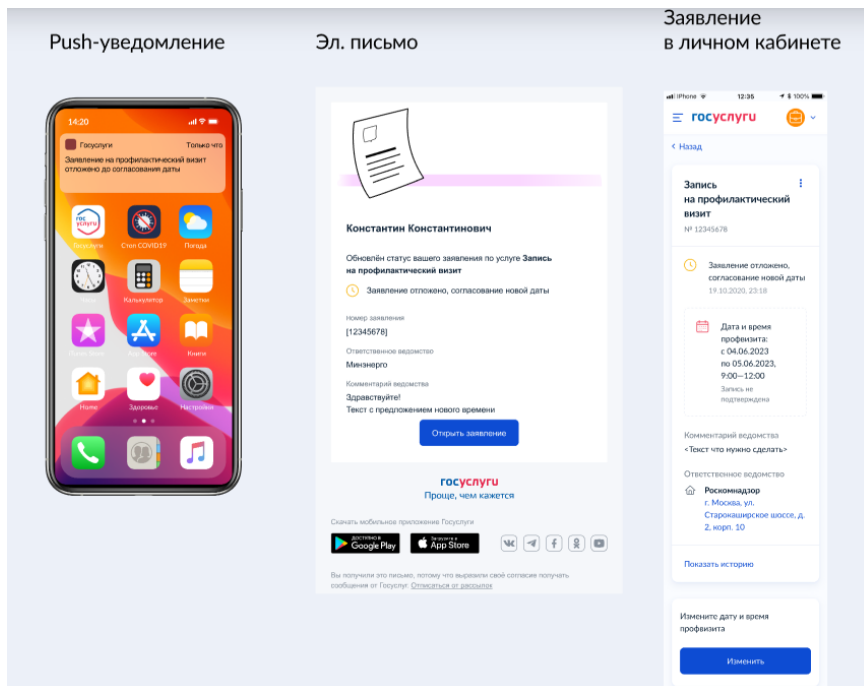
Push-уведомление

14:20

Госуслуги
Только что
Заявление на профилактический визит отложено до согласования даты

Госуслуги
Стоп COVID19
Погода
Часы
Калькулятор
Заметки
iTunes Store
App Store
Книги
Home
Здоровье
Настройки

Эл. письмо

Константин Константинович

Обновлён статус вашего заявления по услуге Запись на профилактический визит

Заявление отложено, согласование новой даты

Номер заявления
[12345678]

Ответственное ведомство
Минэнерго

Комментарий ведомства
Здравствуйте!
Текст с предложением нового времени

Открыть заявление

госуслуги
Проще, чем кажется

Скачать мобильное приложение Госуслуги

Google Play
App Store

Вы получили это письмо, потому что выразили своё согласие получать сообщения от Госуслуг. Отписаться от рассылок

Заявление
в личном кабинете

iPhone
12:35
100%

госуслуги

< Назад

Запись на профилактический визит
№ 12345678

Заявление отложено, согласование новой даты
19.10.2020, 23:18

Дата и время профвизита:
с 04.06.2023
по 05.06.2023,
9:00—12:00
Запись не подтверждена

Комментарий ведомства
<Текст что нужно сделать>

Ответственное ведомство

Роскомнадзор
г. Москва, ул. Старокаширское шоссе, д. 2, корп. 10

Показать историю

Измените дату и время профвизита

Изменить